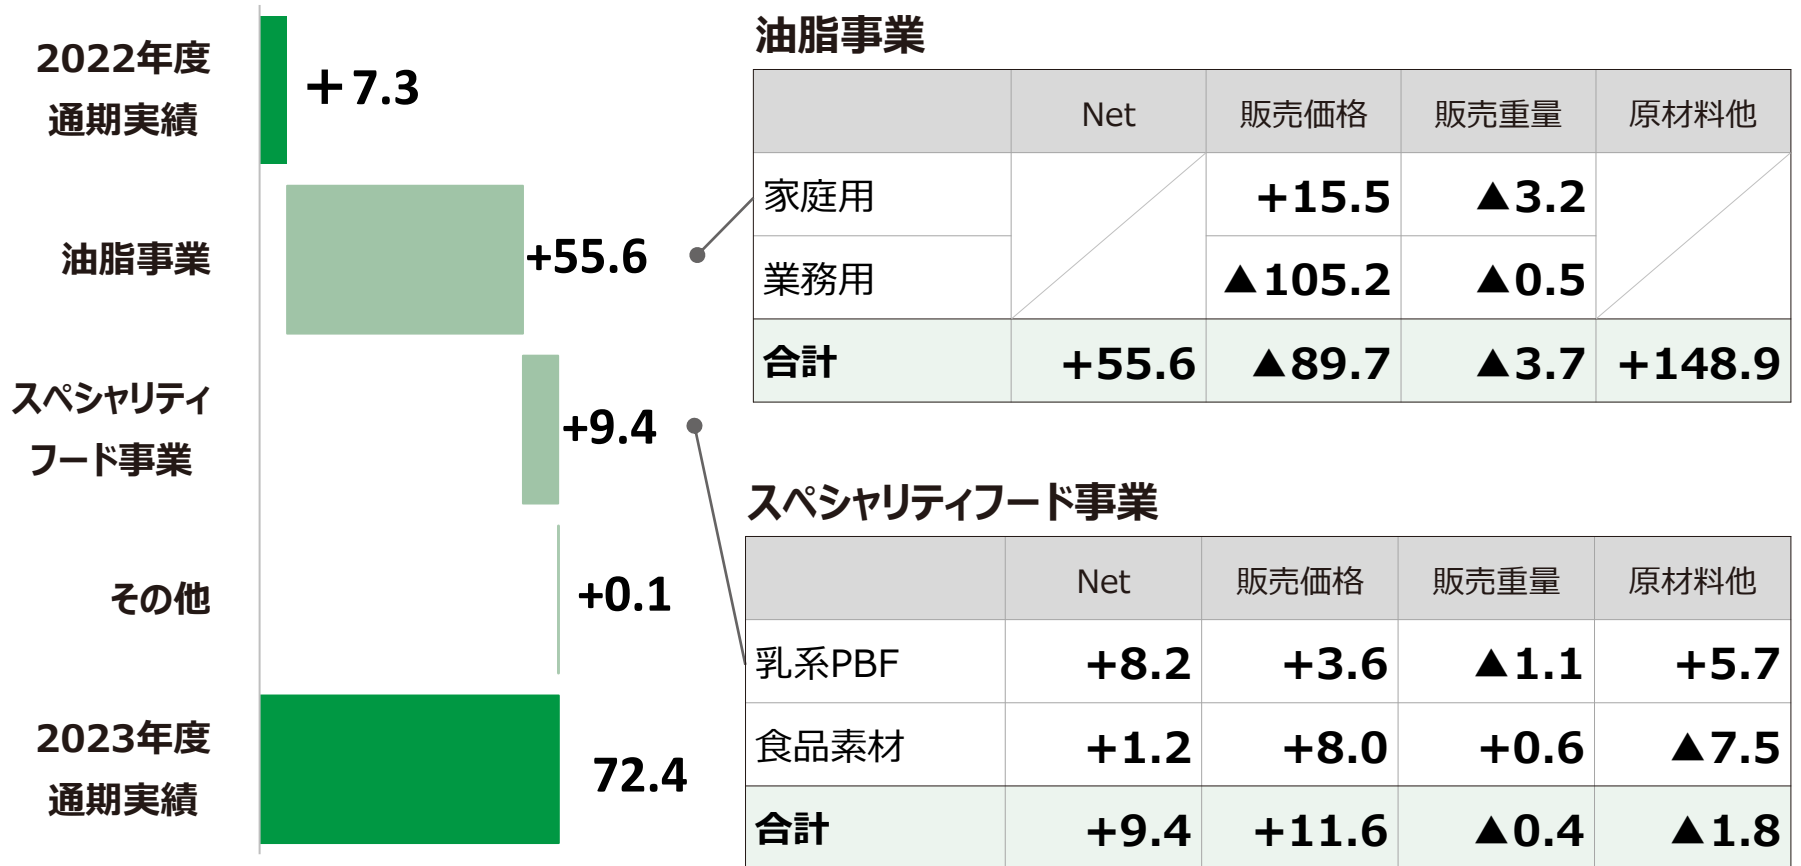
2022年度
通期実績
＋7.3

油脂事業
+55.6

スペシャリティ
フード事業
+9.4

その他
+0.1

2023年度
通期実績
72.4

油脂事業

| | Net | 販売価格 | 販売重量 | 原材料他 |
|---|---|---|---|---|
| 家庭用 | | +15.5 | ▲3.2 | |
| 業務用 | | ▲105.2 | ▲0.5 | |
| 合計 | +55.6 | ▲89.7 | ▲3.7 | +148.9 |

スペシャリティフード事業

| | Net | 販売価格 | 販売重量 | 原材料他 |
|---|---|---|---|---|
| 乳系PBF | +8.2 | +3.6 | ▲1.1 | +5.7 |
| 食品素材 | +1.2 | +8.0 | +0.6 | ▲7.5 |
| 合計 | +9.4 | +11.6 | ▲0.4 | ▲1.8 |